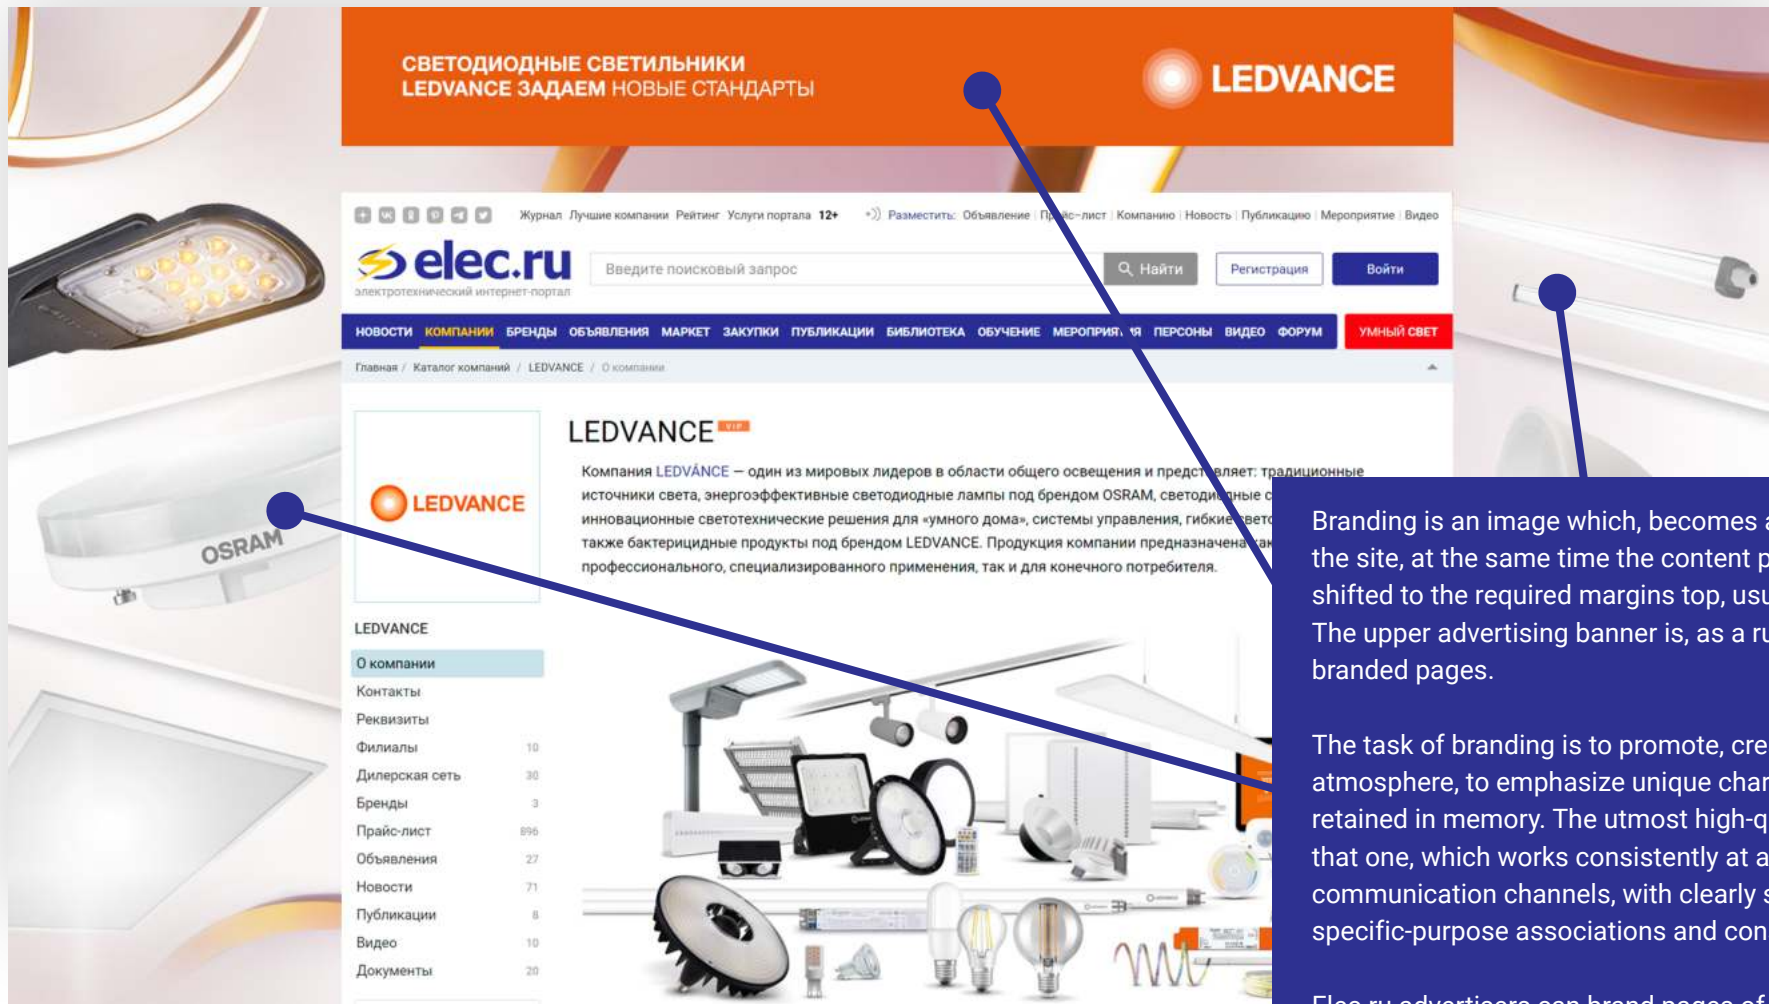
СВЕТОДИОДНЫЕ СВЕТИЛЬНИКИ
LEDVANCE ЗАДАЕМ НОВЫЕ СТАНДАРТЫ

LEDVANCE

Журнал Лучшие компании Рейтинг Услуги портала 12+

Разместить: Объявление Прайс-лист Компанию Новость Публикацию Мероприятие Видео

elec.ru
электротехнический интернет-портал

Введите поисковый запрос

Найти

Регистрация

Войти

НОВОСТИ КОМПАНИИ БРЕНДЫ ОБЪЯВЛЕНИЯ МАРКЕТ ЗАКУПКИ ПУБЛИКАЦИИ БИБЛИОТЕКА ОБУЧЕНИЕ МЕРОПРИЯТИЯ ПЕРСОНЫ ВИДЕО ФОРУМ УМНЫЙ СВЕТ

Главная / Каталог компаний / LEDVANCE / О компании

LEDVANCE

LEDVANCE VIP

Компания LEDVANCE — один из мировых лидеров в области общего освещения и предст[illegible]вляет: традиционные источники света, энергоэффективные светодиодные лампы под брендом OSRAM, светоди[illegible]ные с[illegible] инновационные светотехнические решения для «умного дома», системы управления, гибкие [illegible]свет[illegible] также бактерицидные продукты под брендом LEDVANCE. Продукция компании предназначена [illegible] профессионального, специализированного применения, так и для конечного потребителя.

LEDVANCE

О компании
Контакты
Реквизиты
Филиалы 10
Дилерская сеть 30
Бренды 3
Прайс-лист 896
Объявления 27
Новости 71
Публикации 8
Видео 10
Документы 20

OSRAM

Branding is an image which, becomes a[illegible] the site, at the same time the content p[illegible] shifted to the required margins top, usu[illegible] The upper advertising banner is, as a ru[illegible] branded pages.

The task of branding is to promote, cre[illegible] atmosphere, to emphasize unique char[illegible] retained in memory. The utmost high-q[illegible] that one, which works consistently at a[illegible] communication channels, with clearly s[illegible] specific-purpose associations and con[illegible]

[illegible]